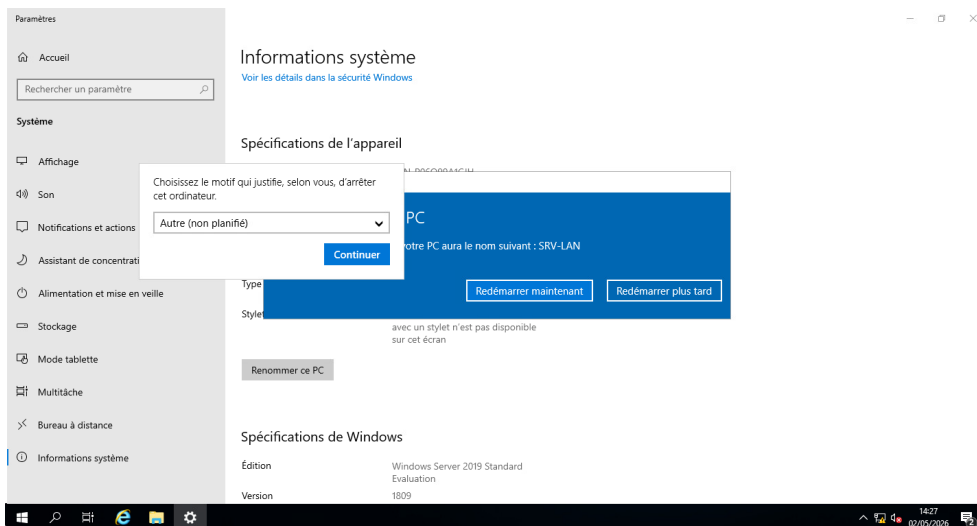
Paramètres

Accueil

Rechercher un paramètre

Système

Affichage

Son

Notifications et actions

Assistant de concentrati

Alimentation et mise en veille

Stockage

Mode tablette

Multitâche

Bureau à distance

Informations système

Informations système
Voir les détails dans la sécurité Windows

Spécifications de l'appareil

Choisissez le motif qui justifie, selon vous, d'arrêter cet ordinateur.

Autre (non planifié)

Continuer

PC

votre PC aura le nom suivant : SRV-LAN

Redémarrer maintenant

Redémarrer plus tard

Type

Stylet

avec un stylet n'est pas disponible sur cet écran

Renommer ce PC

Spécifications de Windows

Édition | Windows Server 2019 Standard Evaluation

Version | 1809

14:27
02/05/2026